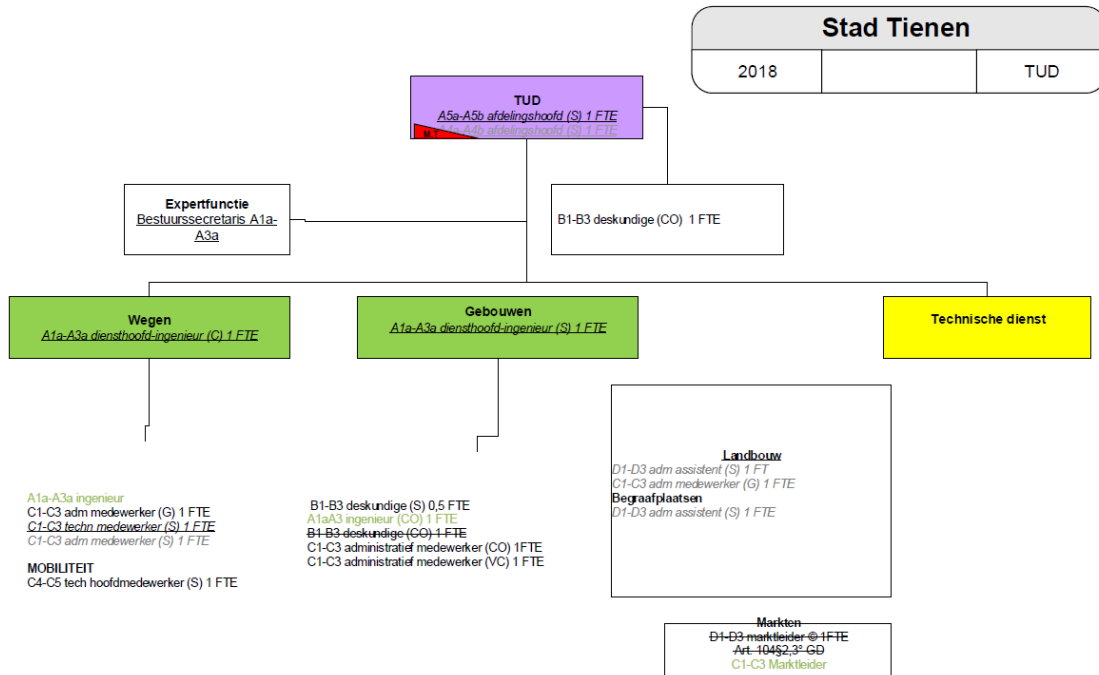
Stad Tienen

2018

TUD

TUD
A5a-A5b afdelingshoofd (S) 1 FTE
A4a-A4b afdelingshoofd (S) 1 FTE
M T

Expertfunctie
Bestuurssecretaris A1a-A3a

B1-B3 deskundige (CO) 1 FTE

Wegen
A1a-A3a diensthoofd-ingenieur (C) 1 FTE

Gebouwen
A1a-A3a diensthoofd-ingenieur (S) 1 FTE

Technische dienst

A1a-A3a ingenieur
C1-C3 adm medewerker (G) 1 FTE
C1-C3 techn medewerker (S) 1 FTE
C1-C3 adm medewerker (S) 1 FTE

MOBILITEIT
C4-C5 tech hoofdmedewerker (S) 1 FTE

B1-B3 deskundige (S) 0,5 FTE
A1aA3 ingenieur (CO) 1 FTE
B1-B3 deskundige (CO) 1 FTE
C1-C3 administratief medewerker (CO) 1FTE
C1-C3 administratief medewerker (VC) 1 FTE

Landbouw
D1-D3 adm assistent (S) 1 FT
C1-C3 adm medewerker (G) 1 FTE
Begraafplaatsen
D1-D3 adm assistent (S) 1 FTE

Markten
D1-D3 marktleider © 1FTE
Art. 104§2,3° GD
C1-C3 Marktleider